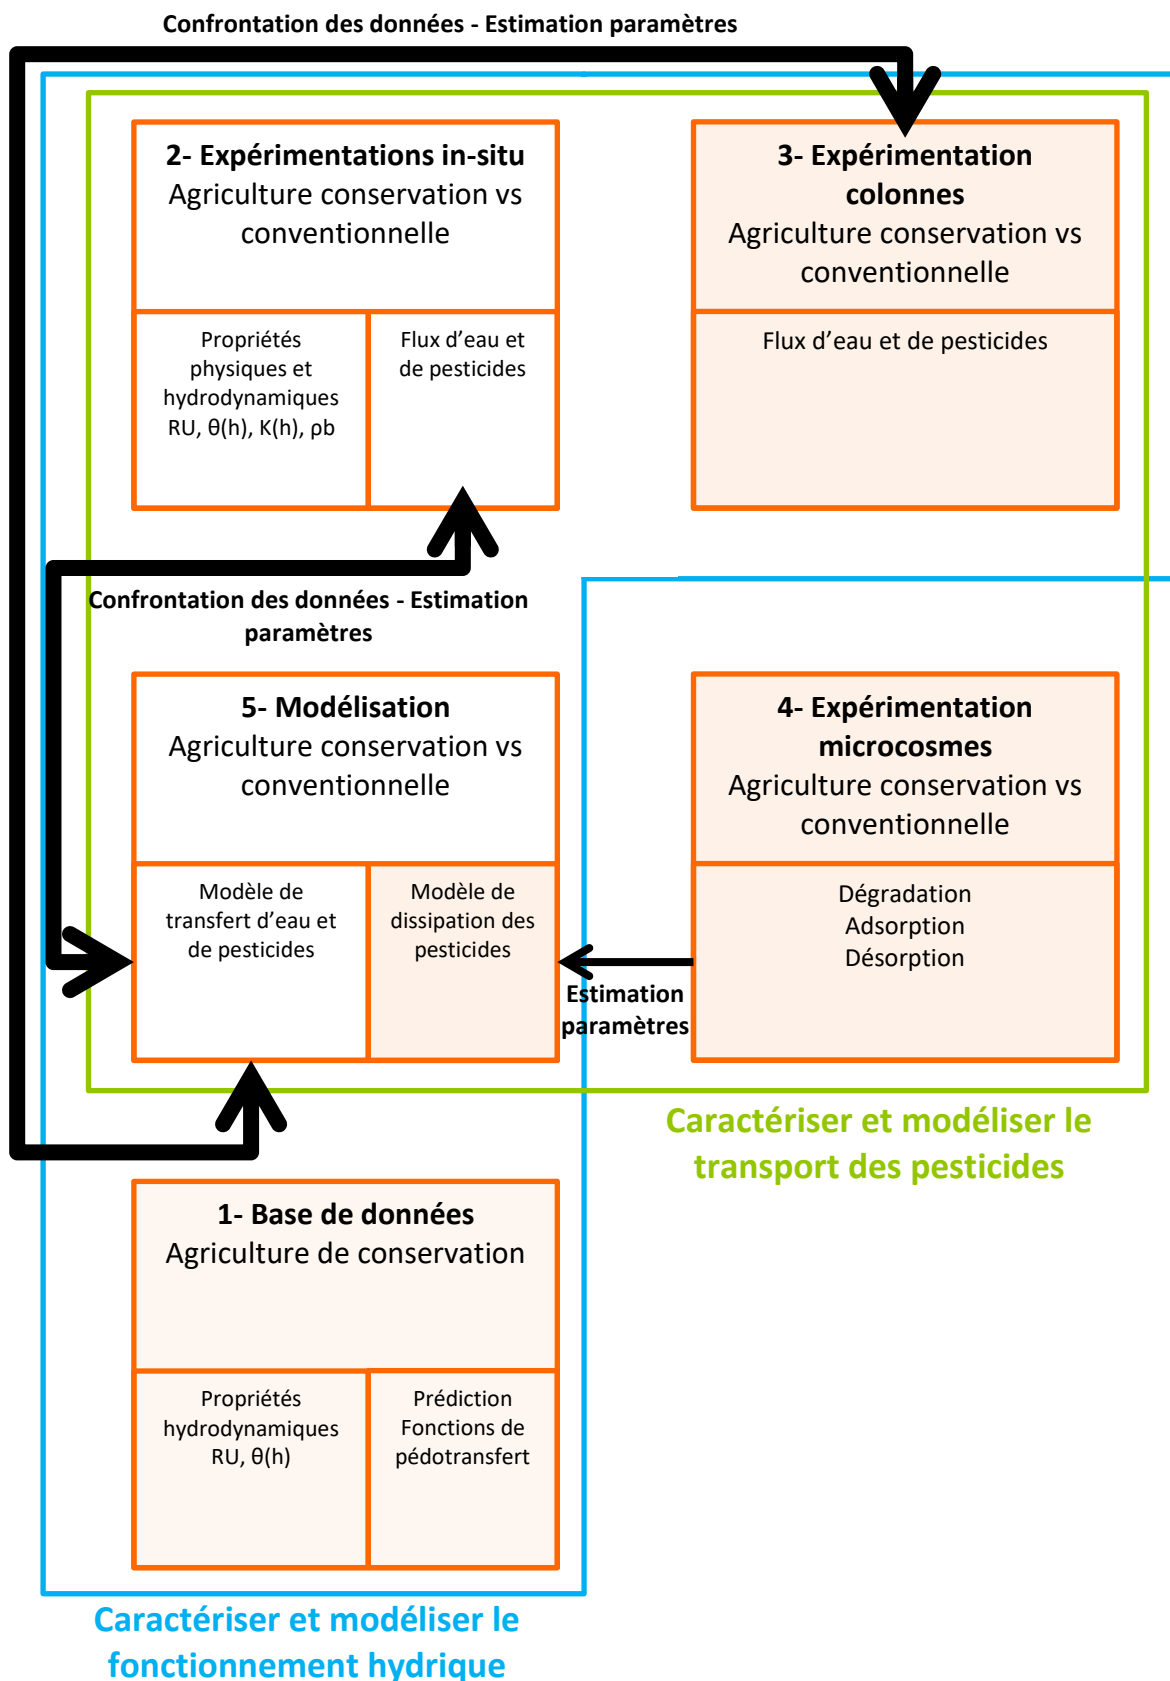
Confrontation des données - Estimation paramètres

2- Expérimentations in-situ
Agriculture conservation vs conventionnelle

Propriétés physiques et hydrodynamiques RU, θ(h), K(h), ρb

Flux d’eau et de pesticides

3- Expérimentation colonnes
Agriculture conservation vs conventionnelle

Flux d’eau et de pesticides

Confrontation des données - Estimation paramètres

5- Modélisation
Agriculture conservation vs conventionnelle

Modèle de transfert d’eau et de pesticides

Modèle de dissipation des pesticides

4- Expérimentation microcosmes
Agriculture conservation vs conventionnelle

Dégradation
Adsorption
Désorption

Estimation paramètres

Caractériser et modéliser le transport des pesticides

1- Base de données
Agriculture de conservation

Propriétés hydrodynamiques RU, θ(h)

Prédiction Fonctions de pédotransfert

Caractériser et modéliser le fonctionnement hydrique